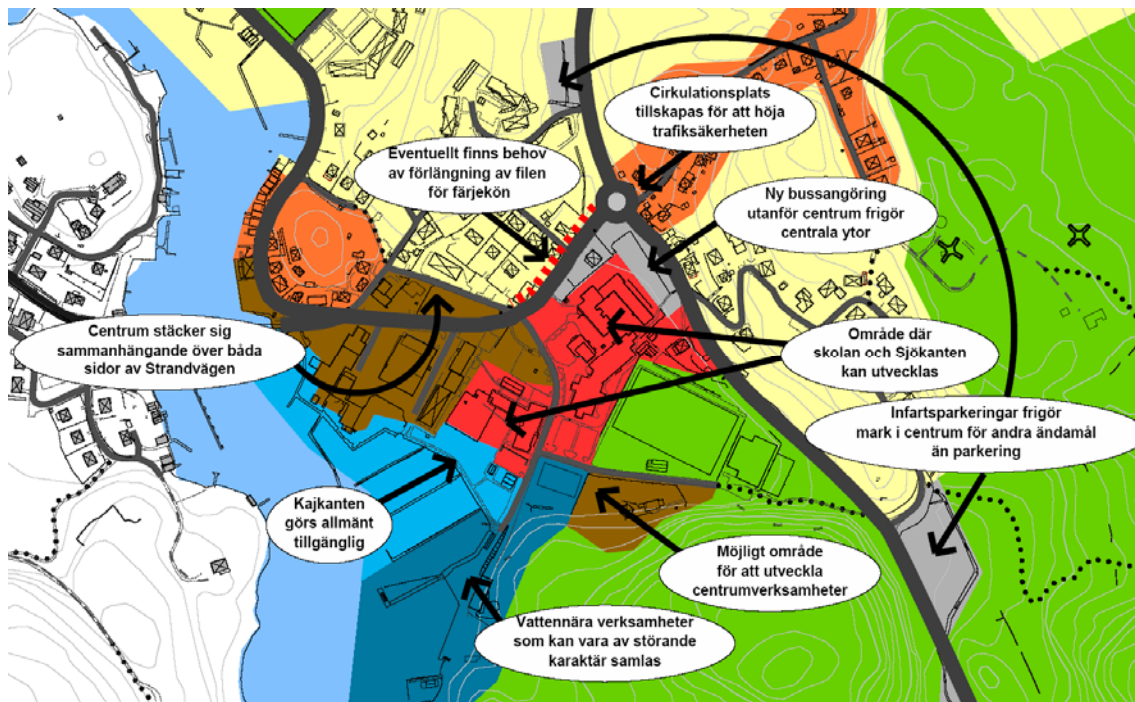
Cirkulationsplats tillskapas för att höja trafiksäkerheten

Eventuellt finns behov av förlängning av filen för färjekön

Ny bussangöring utanför centrum frigör centrala ytor

Centrum sträcker sig sammanhängande över båda sidor av Strandvägen

Område där skolan och Sjökanten kan utvecklas

Infartsparkeringar frigör mark i centrum för andra ändamål än parkering

Kajkanten görs allmänt tillgänglig

Möjligt område för att utveckla centrumverksamheter

Vattennära verksamheter som kan vara av störande karaktär samlas